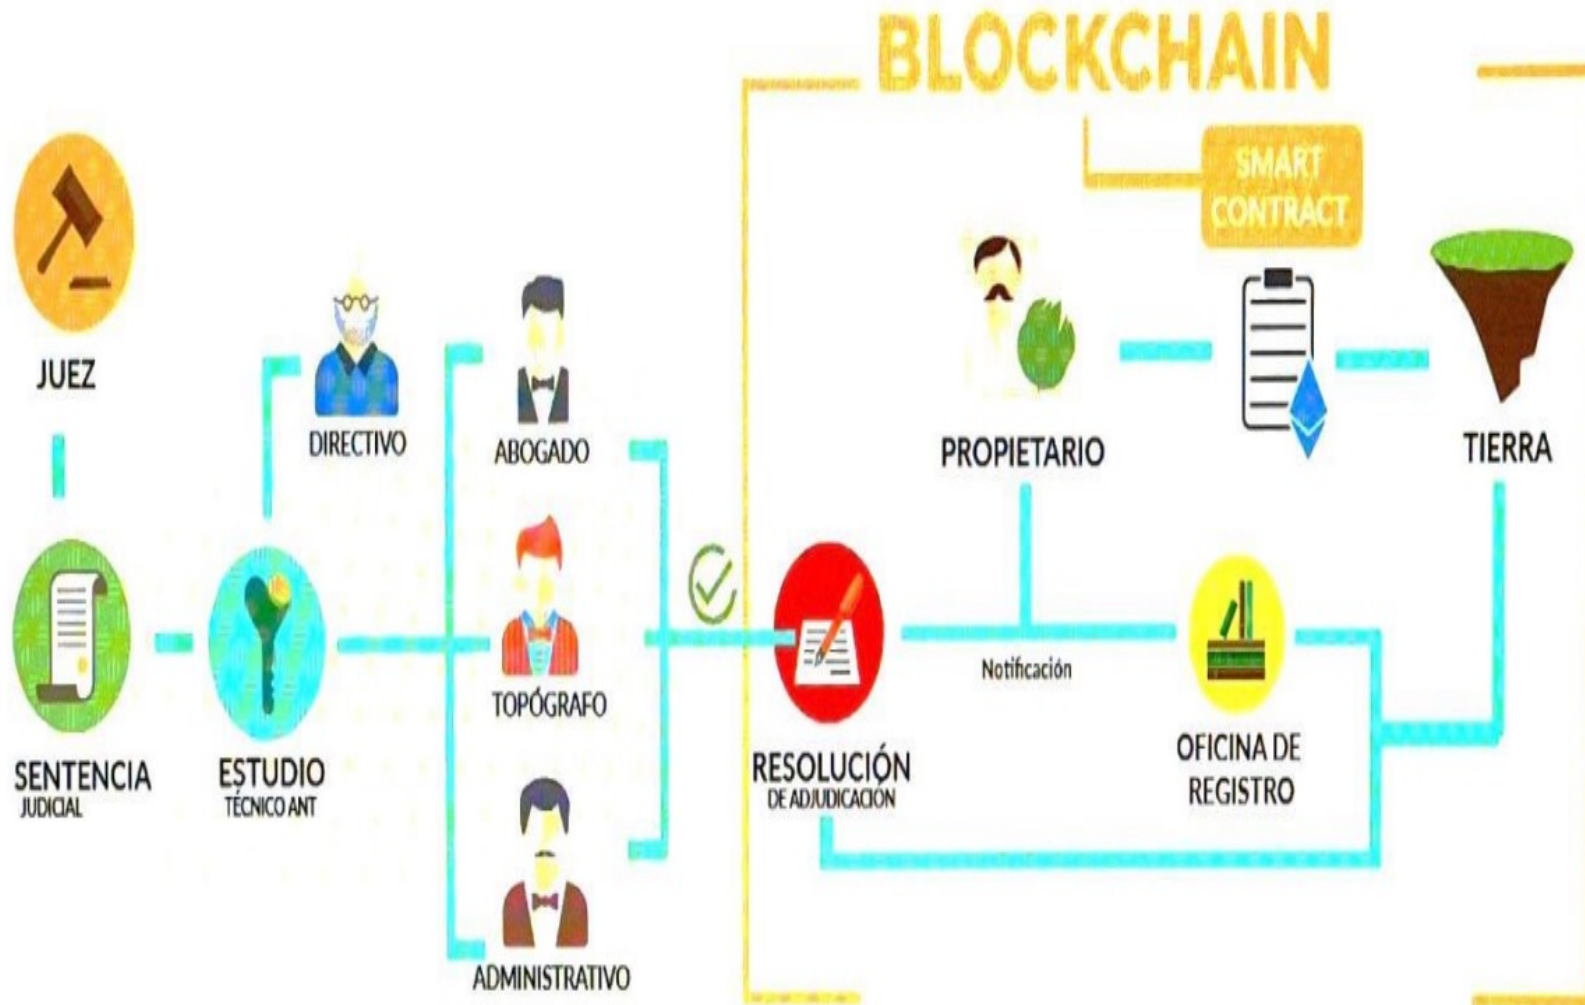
BLOCKCHAIN

SMART CONTRACT

JUEZ

DIRECTIVO

ABOGADO

PROPIETARIO

TIERRA

SENTENCIA JUDICIAL

ESTUDIO TÉCNICO ANT

TOPÓGRAFO

RESOLUCIÓN DE ADJUDICACION

Notificación

OFICINA DE REGISTRO

ADMINISTRATIVO